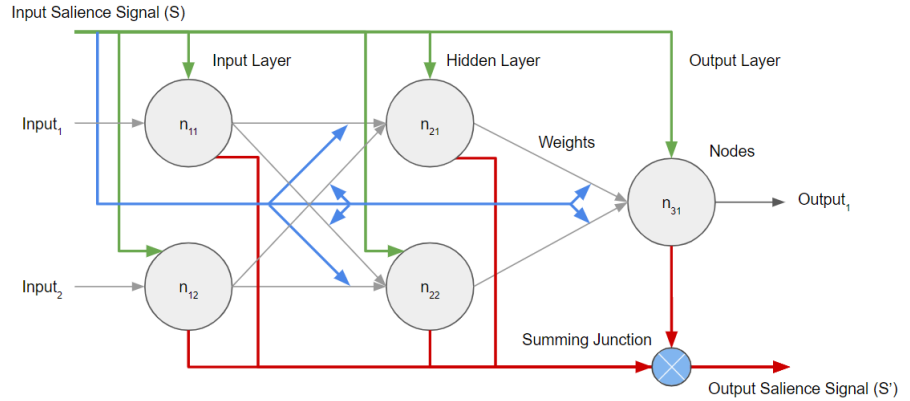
Input Salience Signal (S)

Input Layer

Hidden Layer

Output Layer

$\text{Input}_1$

$n_{11}$

$n_{21}$

Weights

Nodes

$n_{31}$

$\text{Output}_1$

$\text{Input}_2$

$n_{12}$

$n_{22}$

Summing Junction

Output Salience Signal (S')